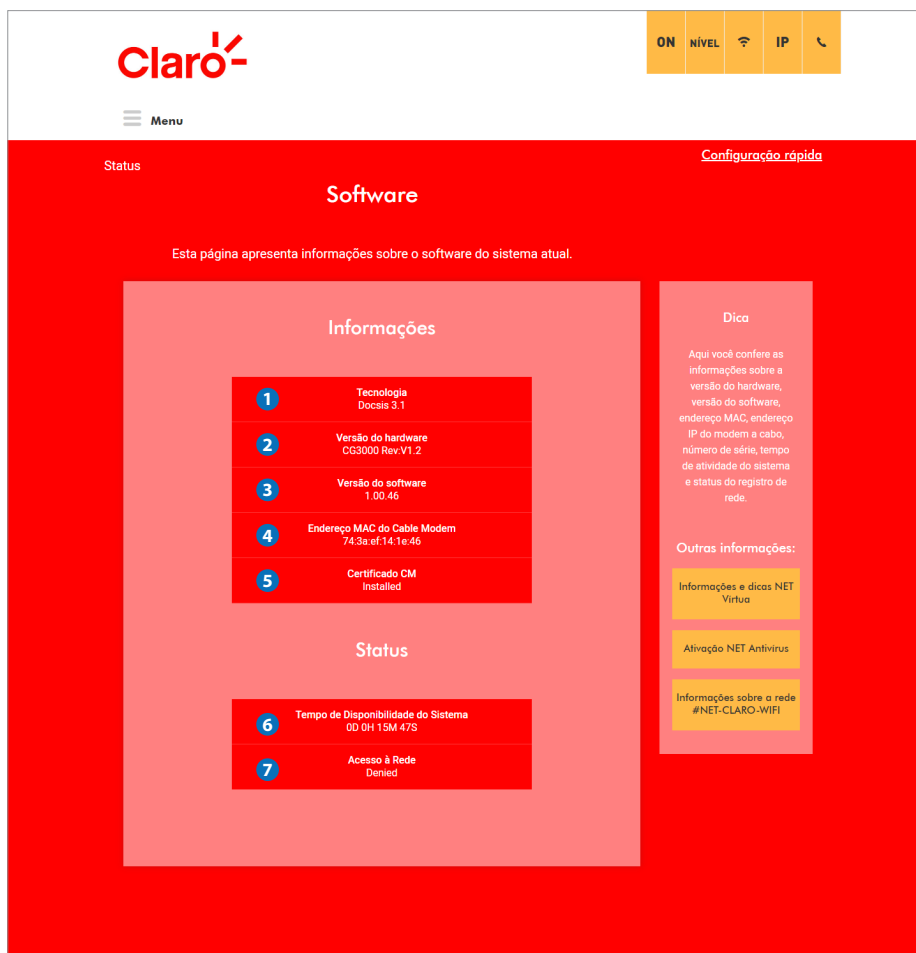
Claro

ON | NÍVEL | IP

Menu

Status

Configuração rápida

Software

Esta página apresenta informações sobre o software do sistema atual.

Informações

1 Tecnologia
Docsis 3.1

2 Versão do hardware
CG3000 Rev:V1.2

3 Versão do software
1.00.46

4 Endereço MAC do Cable Modem
74:3a:ef:14:1e:46

5 Certificado CM
Installed

Status

6 Tempo de Disponibilidade do Sistema
0D 0H 15M 47S

7 Acesso à Rede
Denied

Dica

Aqui você confere as informações sobre a versão do hardware, versão do software, endereço MAC, endereço IP do modem a cabo, número de série, tempo de atividade do sistema e status do registro de rede.

Outras informações:

Informações e dicas NET Virtua

Ativação NET Antivírus

Informações sobre a rede #NET-CLARO-WIFI